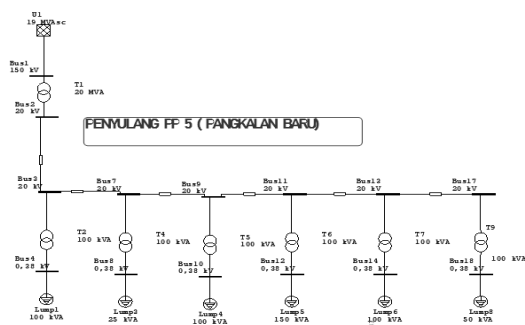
U1
19 MVAsc

Bus1
150 kV

T1
20 MVA

Bus2
20 kV

PENYULANG FP 5 ( PANGKALAN BARU)

Bus3
20 kV

Bus7
20 kV

Bus9
20 kV

Bus11
20 kV

Bus13
20 kV

Bus17
20 kV

T2
100 kVA

T4
100 kVA

T5
100 kVA

T6
100 kVA

T7
100 kVA

T9
100 kVA

Bus4
0,38 kV

Bus8
0,38 kV

Bus10
0,38 kV

Bus12
0,38 kV

Bus14
0,38 kV

Bus18
0,38 kV

Lump1
100 kVA

Lump3
25 kVA

Lump4
100 kVA

Lump5
150 kVA

Lump6
100 kVA

Lump8
50 kVA